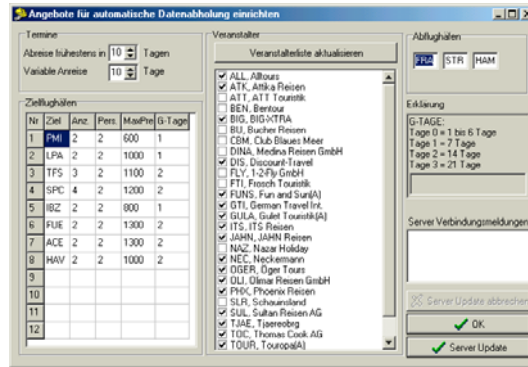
Angebote für automatische Datenabholung einrichten

Termine
Abreise frühestens in 10 Tagen
Variable Anreise 10 Tage

Zielflughäfen

| Nr | Ziel | Anz. | Pers. | MaxPre | G-Tage |
|---|---|---|---|---|---|
| 1 | PMI | 2 | 2 | 600 | 1 |
| 2 | LPA | 2 | 2 | 1000 | 1 |
| 3 | TFS | 3 | 2 | 1100 | 2 |
| 4 | SPC | 4 | 2 | 1200 | 2 |
| 5 | IBZ | 2 | 2 | 800 | 1 |
| 6 | FUE | 2 | 2 | 1300 | 2 |
| 7 | ACE | 2 | 2 | 1300 | 2 |
| 8 | HAV | 2 | 2 | 1000 | 2 |
| 9 | | | | | |
| 10 | | | | | |
| 11 | | | | | |
| 12 | | | | | |

Veranstalter
Veranstalterliste aktualisieren
ALL, Alltours
ATK, Attika Reisen
ATT, ATT Touristik
BEN, Bentour
BIG, BIG-XTRA
BU, Bucher Reisen
CBM, Club Blaues Meer
DINA, Medina Reisen GmbH
DIS, Discount-Travel
FLY, 1-2-Fly GmbH
FTI, Frosch Touristik
FUNS, Fun and Sun(A)
GTI, German Travel Int.
GULA, Gulet Touristik(A)
ITS, ITS Reisen
JAHN, JAHN Reisen
NAZ, Nazar Holiday
NEC, Neckermann
OGER, Öger Tours
OLI, Olimar Reisen GmbH
PHX, Phoenix Reisen
SLR, Schauinsland
SUL, Sultan Reisen AG
TJAE, Tjaereborg
TOC, Thomas Cook AG
TOUR, Touropa(A)

Abflughäfen
FRA STR HAM

Erklärung
G-TAGE:
Tage 0 = 1 bis 6 Tage
Tage 1 = 7 Tage
Tage 2 = 14 Tage
Tage 3 = 21 Tage

Server Verbindungsmeldungen

Server Update abbrechen
OK
Server Update